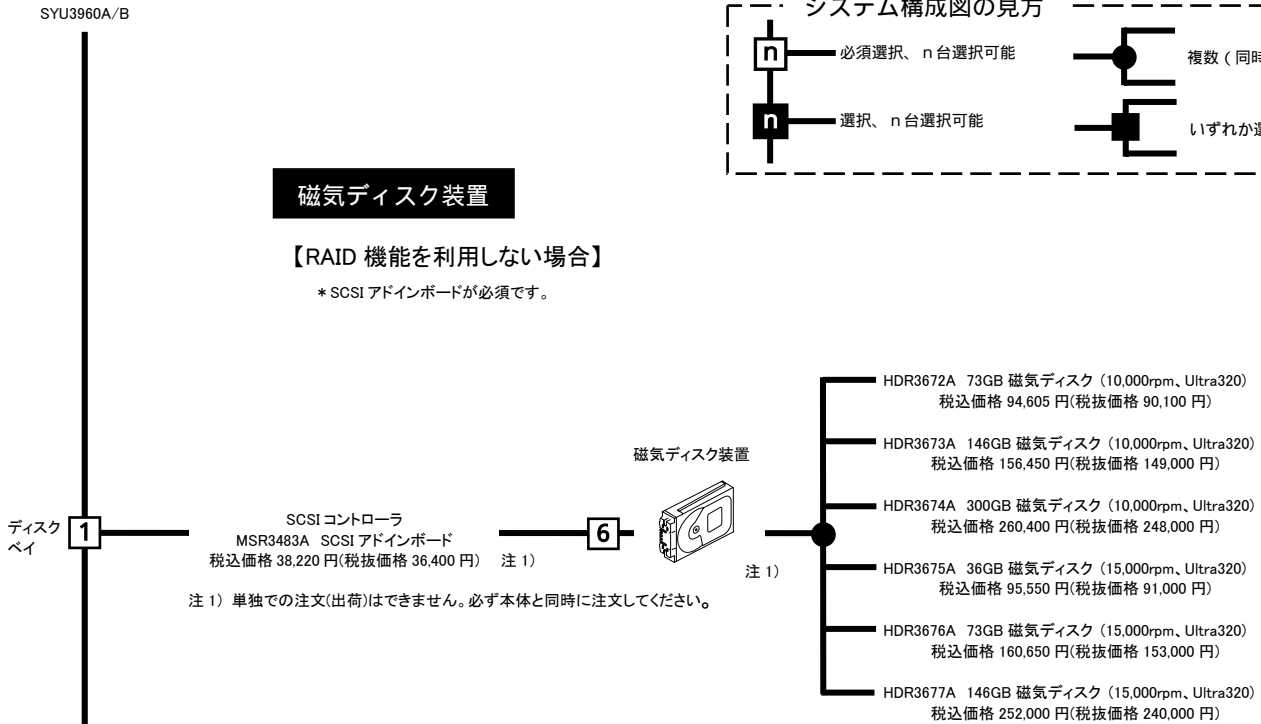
SYU3960A/B

システム構成図の見方

n 必須選択、 n 台選択可能

n 選択、 n 台選択可能

複数（同時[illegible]

いずれか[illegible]

磁気ディスク装置

【RAID 機能を利用しない場合】

＊SCSI アドインボードが必須です。

ディスクベイ 1

SCSI コントローラ
MSR3483A SCSI アドインボード
税込価格 38,220 円(税抜価格 36,400 円) 注 1)

6

磁気ディスク装置

注 1)

注 1) 単独での注文(出荷)はできません。必ず本体と同時に注文してください。

HDR3672A 73GB 磁気ディスク（10,000rpm、Ultra320）
税込価格 94,605 円(税抜価格 90,100 円)

HDR3673A 146GB 磁気ディスク（10,000rpm、Ultra320）
税込価格 156,450 円(税抜価格 149,000 円)

HDR3674A 300GB 磁気ディスク（10,000rpm、Ultra320）
税込価格 260,400 円(税抜価格 248,000 円)

HDR3675A 36GB 磁気ディスク（15,000rpm、Ultra320）
税込価格 95,550 円(税抜価格 91,000 円)

HDR3676A 73GB 磁気ディスク（15,000rpm、Ultra320）
税込価格 160,650 円(税抜価格 153,000 円)

HDR3677A 146GB 磁気ディスク（15,000rpm、Ultra320）
税込価格 252,000 円(税抜価格 240,000 円)